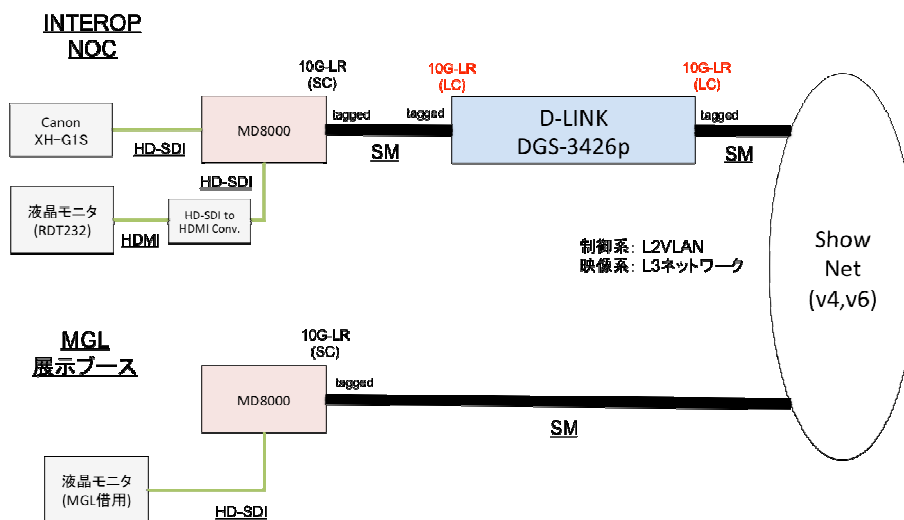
INTEROP
NOC

10G-LR
(SC)

10G-LR
(LC)

10G-LR
(LC)

Canon
XH-G1S

HD-SDI

MD8000

tagged

tagged

D-LINK
DGS-3426p

tagged

SM

SM

HD-SDI

液晶モニタ
(RDT232)

HDMI

HD-SDI to
HDMI Conv.

制御系: L2VLAN
映像系: L3ネットワーク

Show
Net
(v4,v6)

MGL
展示ブース

10G-LR
(SC)

MD8000

tagged

SM

液晶モニタ
(MGL借用)

HD-SDI